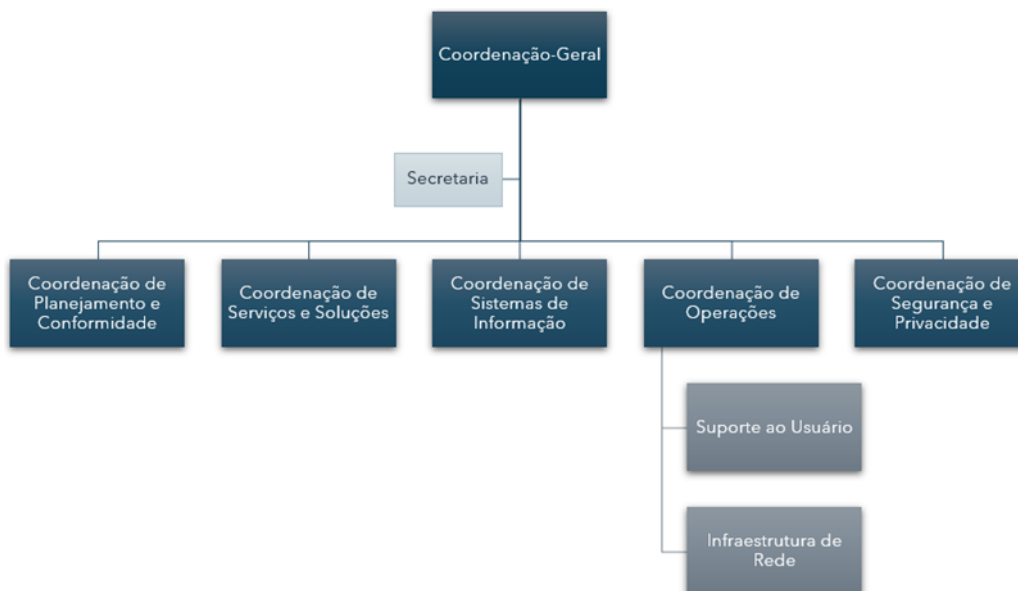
Coordenação-Geral

Secretaria

Coordenação de Planejamento e Conformidade

Coordenação de Serviços e Soluções

Coordenação de Sistemas de Informação

Coordenação de Operações

Coordenação de Segurança e Privacidade

Suporte ao Usuário

Infraestrutura de Rede